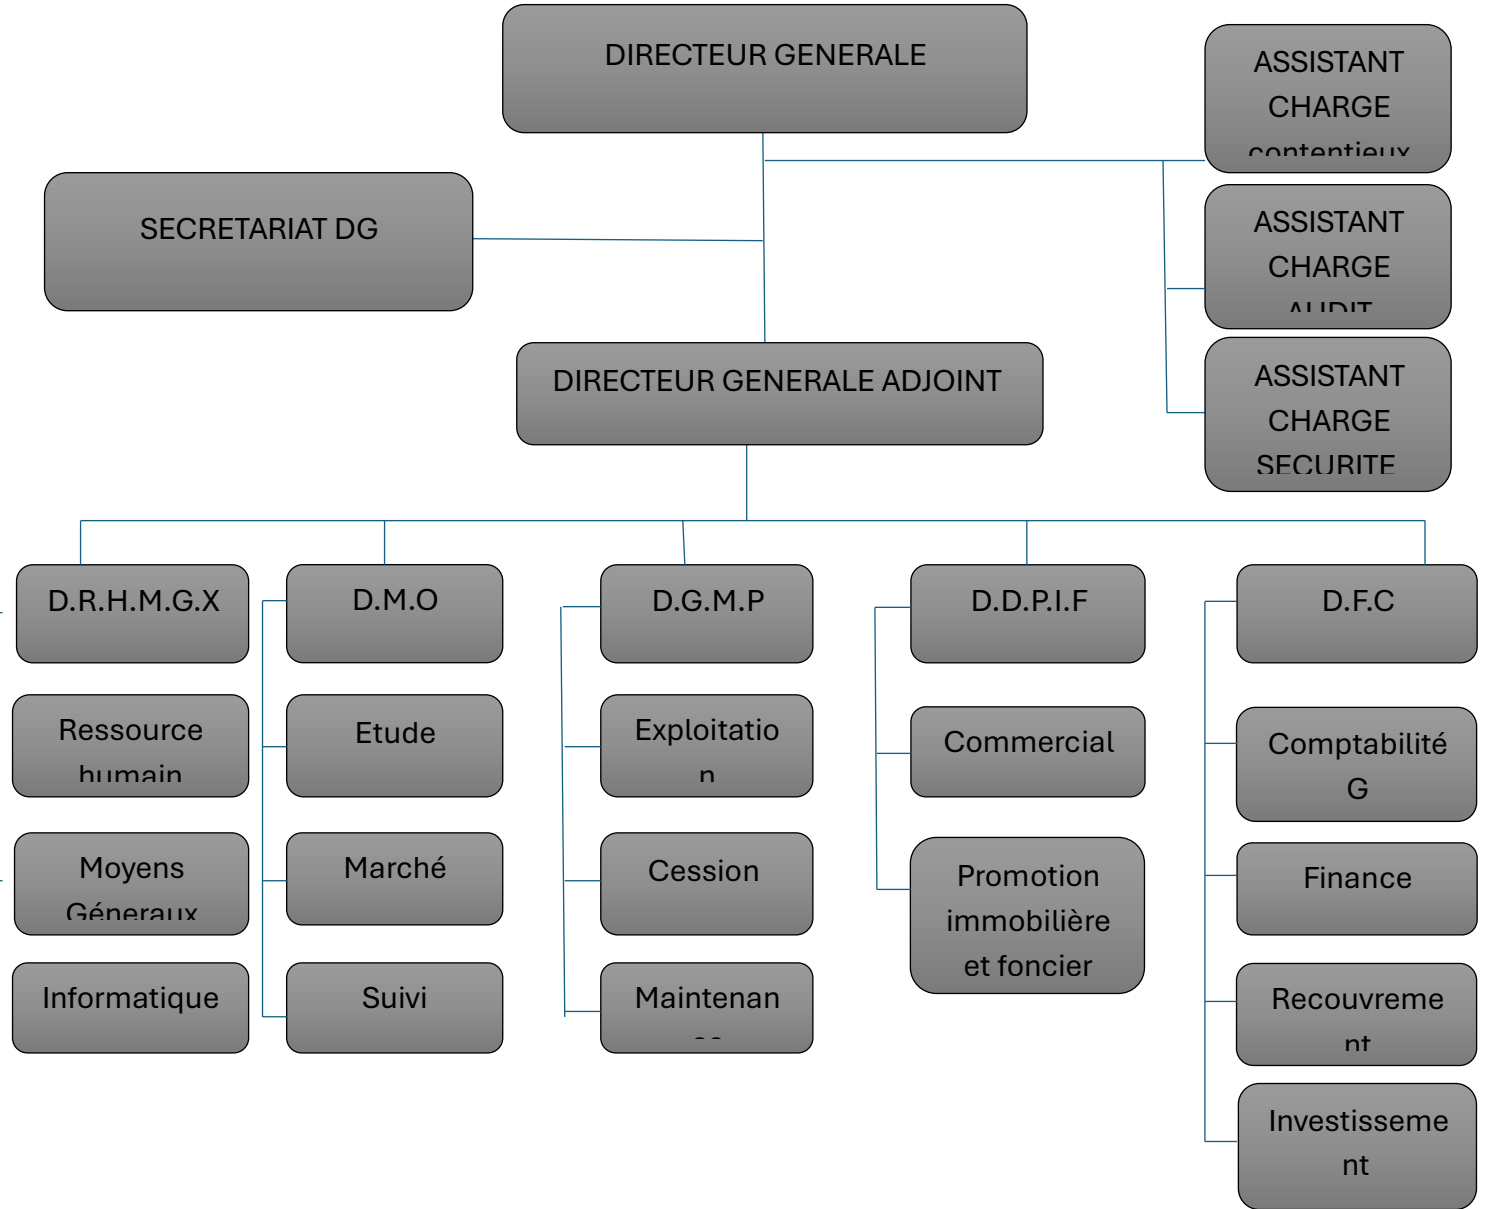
DIRECTEUR GENERALE

ASSISTANT CHARGE contentieux

SECRETARIAT DG

ASSISTANT CHARGE AUDIT

ASSISTANT CHARGE SECURITE

DIRECTEUR GENERALE ADJOINT

D.R.H.M.G.X

Ressource humain

Moyens Géneraux

Informatique

D.M.O

Etude

Marché

Suivi

D.G.M.P

Exploitation

Cession

Maintenan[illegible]

D.D.P.I.F

Commercial

Promotion immobilière et foncier

D.F.C

Comptabilité G

Finance

Recouvrement

Investissement